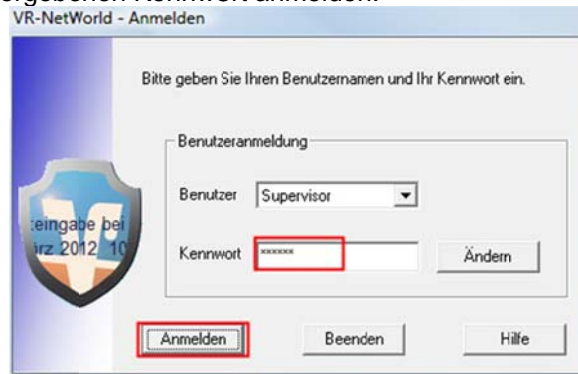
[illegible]rgebenen Kennwort anmelden.

VR-NetWorld - Anmelden

Bitte geben Sie Ihren Benutzernamen und Ihr Kennwort ein.

Benutzeranmeldung

Benutzer Supervisor

Kennwort ******

Ändern

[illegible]eingabe bei
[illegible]ärz 2012 10

Anmelden

Beenden

Hilfe